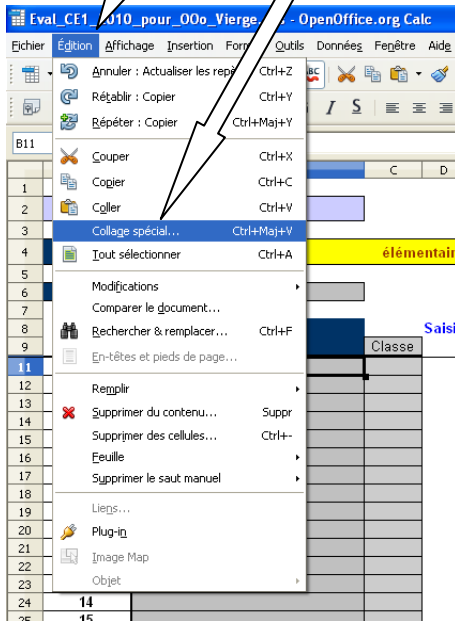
Eval_CE1_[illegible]010_pour_OOo_Vierge.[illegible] - OpenOffice.org Calc

Fichier Édition Affichage Insertion For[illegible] Outils Données Fenêtre Aide

B11

C D

élémentair

Saisi

Classe

Annuler : Actualiser les rep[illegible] Ctrl+Z
Rétablir : Copier Ctrl+Y
Répéter : Copier Ctrl+Maj+Y
Couper Ctrl+X
Copier Ctrl+C
Coller Ctrl+V
Collage spécial... Ctrl+Maj+V
Tout sélectionner Ctrl+A
Modifications
Comparer le document...
Rechercher & remplacer... Ctrl+F
En-têtes et pieds de page...
Remplir
Supprimer du contenu... Suppr
Supprimer des cellules... Ctrl+-
Feuille
Supprimer le saut manuel
Liens...
Plug-in
Image Map
Objet

1
2
3
4
5
6
7
8
9
11
12
13
14
15
16
17
18
19
20
21
22
23
24 14
25 15